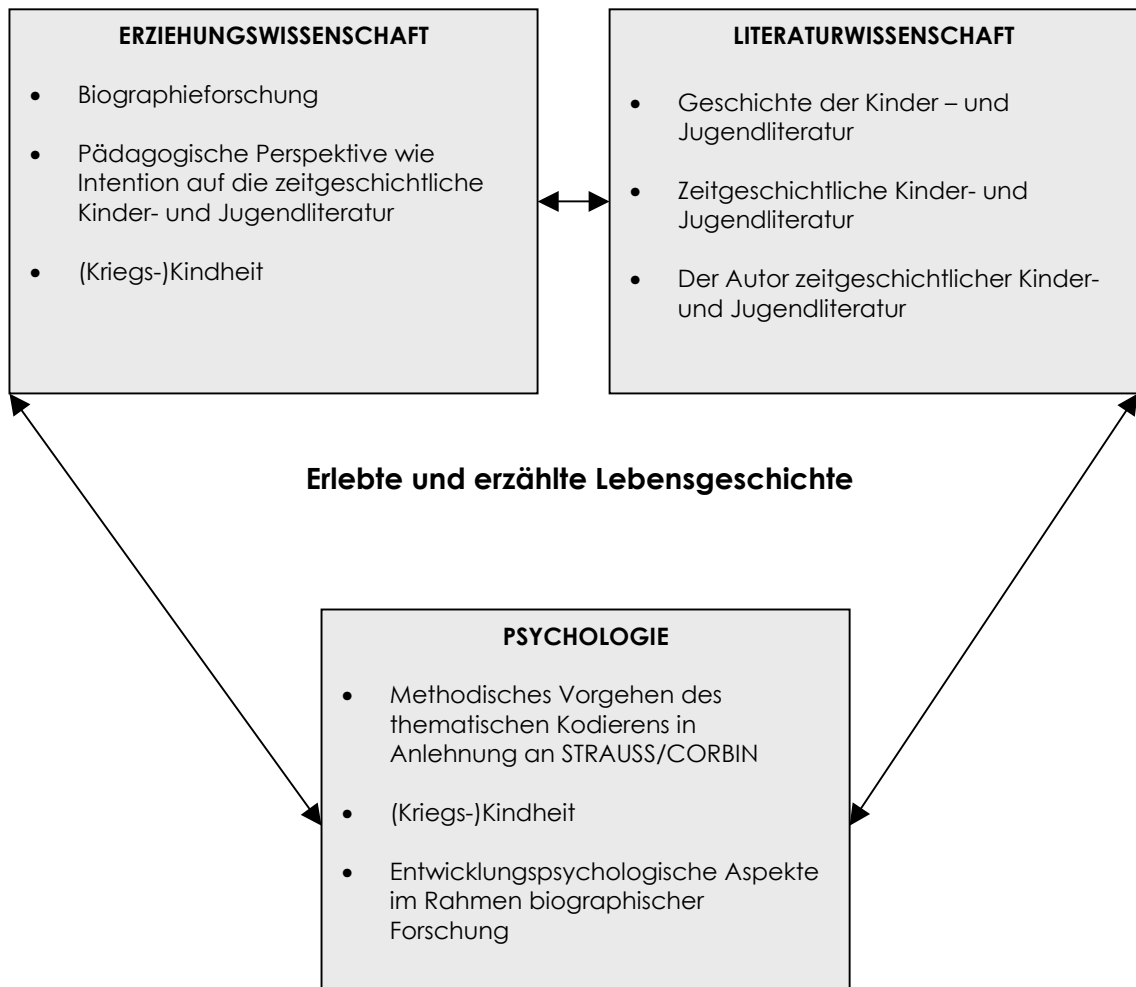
ERZIEHUNGSWISSENSCHAFT

- Biographieforschung
- Pädagogische Perspektive wie Intention auf die zeitgeschichtliche Kinder- und Jugendliteratur
- (Kriegs-)Kindheit

LITERATURWISSENSCHAFT

- Geschichte der Kinder – und Jugendliteratur
- Zeitgeschichtliche Kinder- und Jugendliteratur
- Der Autor zeitgeschichtlicher Kinder- und Jugendliteratur

Erlebte und erzählte Lebensgeschichte

PSYCHOLOGIE

- Methodisches Vorgehen des thematischen Kodierens in Anlehnung an STRAUSS/CORBIN
- (Kriegs-)Kindheit
- Entwicklungspsychologische Aspekte im Rahmen biographischer Forschung